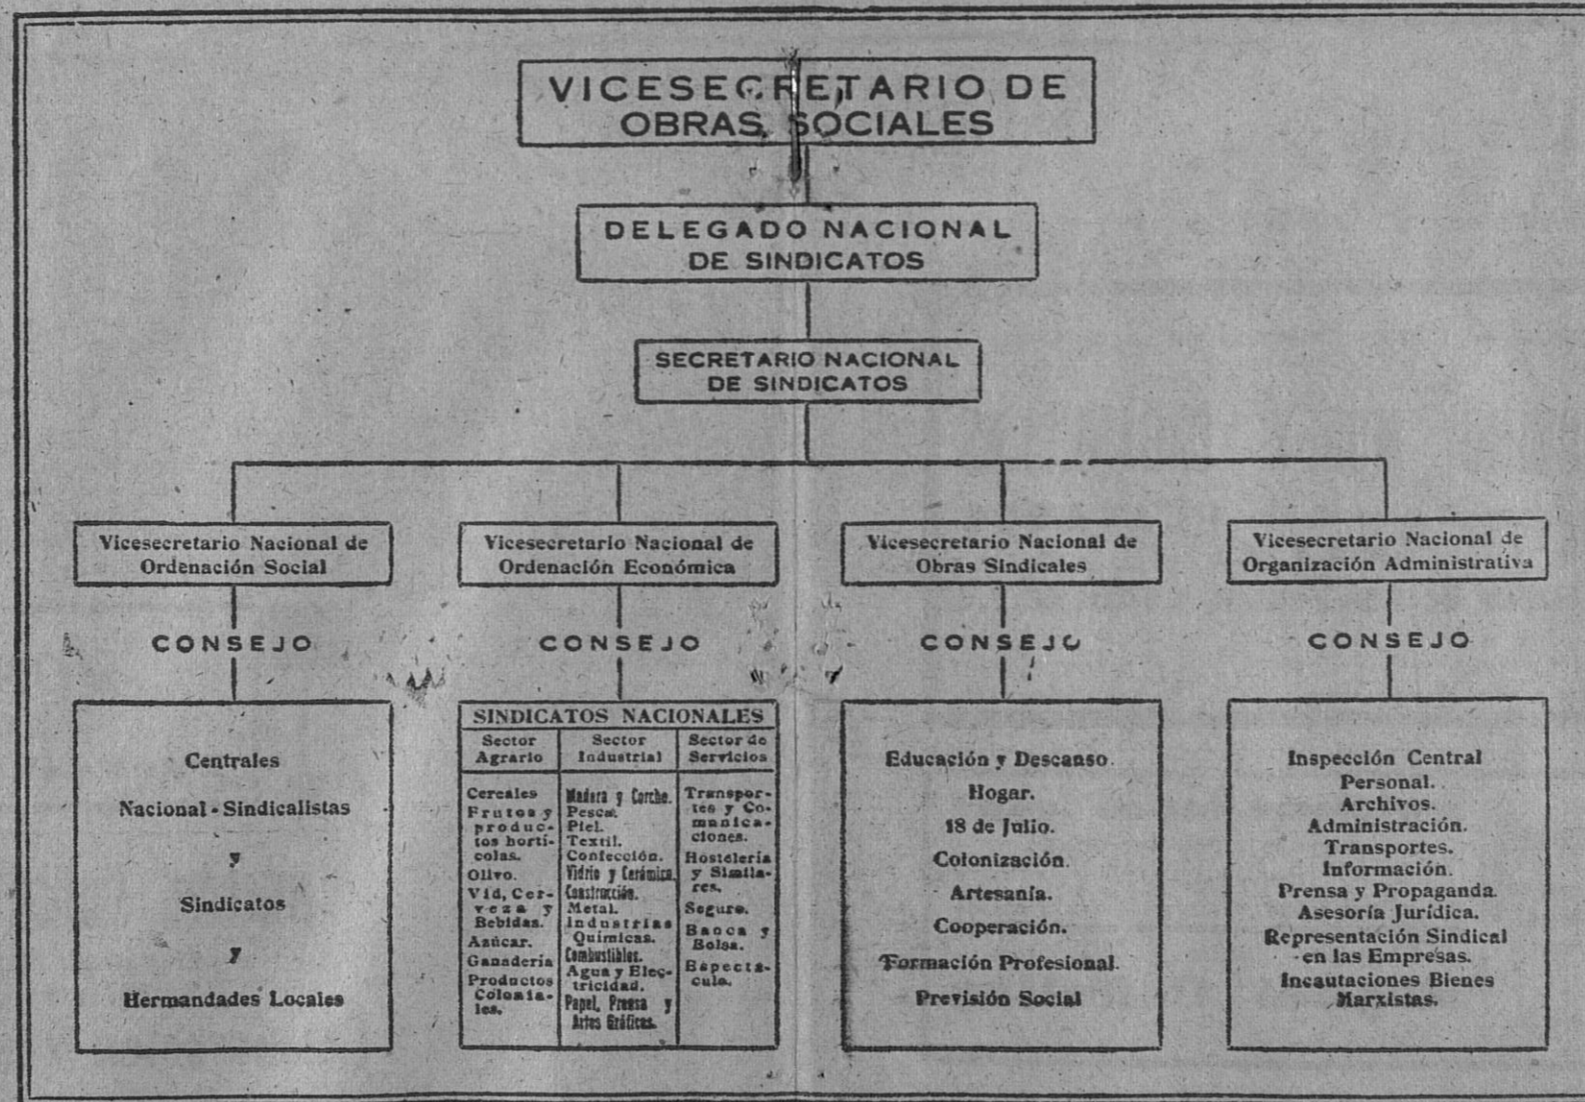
VICESECRETARIO DE OBRAS SOCIALES

DELEGADO NACIONAL DE SINDICATOS

SECRETARIO NACIONAL DE SINDICATOS

Vicesecretario Nacional de Ordenación Social

CONSEJO

Centrales

Nacional - Sindicalistas

y

Sindicatos

y

Hermandades Locales

Vicesecretario Nacional de Ordenación Económica

CONSEJO

SINDICATOS NACIONALES

| Sector Agrario | Sector Industrial | Sector de Servicios |
|---|---|---|
| Cereales. Frutos y productos hortícolas. Olivo. Vid, Cerveza y Bebidas. Azúcar. Ganadería. Productos Coloniales. | Madera y Corcho. Pesca. Piel. Textil. Confección. Vidrio y Cerámica. Construcción. Metal. Industrias Químicas. Combustibles. Agua y Electricidad. Papel, Prensa y Artes Gráficas. | Transportes y Comunicaciones. Hostelería y Similares. Seguro. Banca y Bolsa. Espectáculo. |

Vicesecretario Nacional de Obras Sindicales

CONSEJO

Educación y Descanso.

Hogar.

18 de Julio.

Colonización.

Artesanía.

Cooperación.

Formación Profesional.

Previsión Social

Vicesecretario Nacional de Organización Administrativa

CONSEJO

Inspección Central

Personal.

Archivos.

Administración.

Transportes.

Información.

Prensa y Propaganda.

Asesoría Jurídica.

Representación Sindical en las Empresas.

Incautaciones Bienes Marxistas.